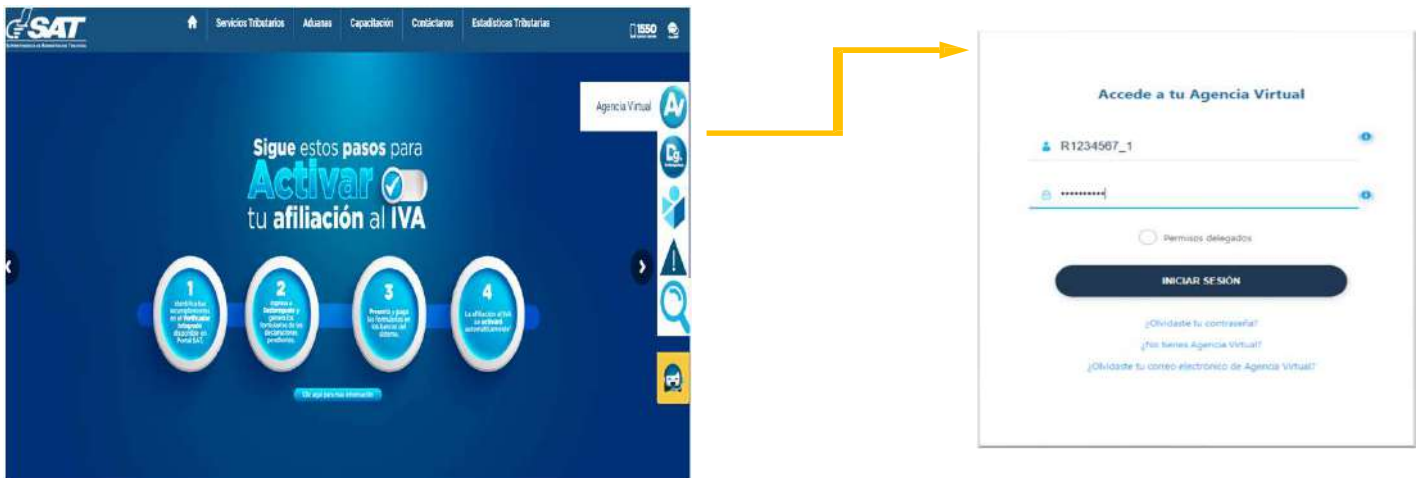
SAT

Servicios Tributarios Aduanas Capacitación Contáctanos Estadísticas Tributarias

1550

Agencia Virtual

AV

Sigue estos pasos para Activar tu afiliación al IVA

1
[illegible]

2
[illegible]

3
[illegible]

4
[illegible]

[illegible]

Accede a tu Agencia Virtual

R1234567_1

••••••••••

Permisos delegados

INICIAR SESIÓN

¿Olvidaste tu contraseña?

¿No tienes Agencia Virtual?

¿Olvidaste tu correo electrónico de Agencia Virtual?